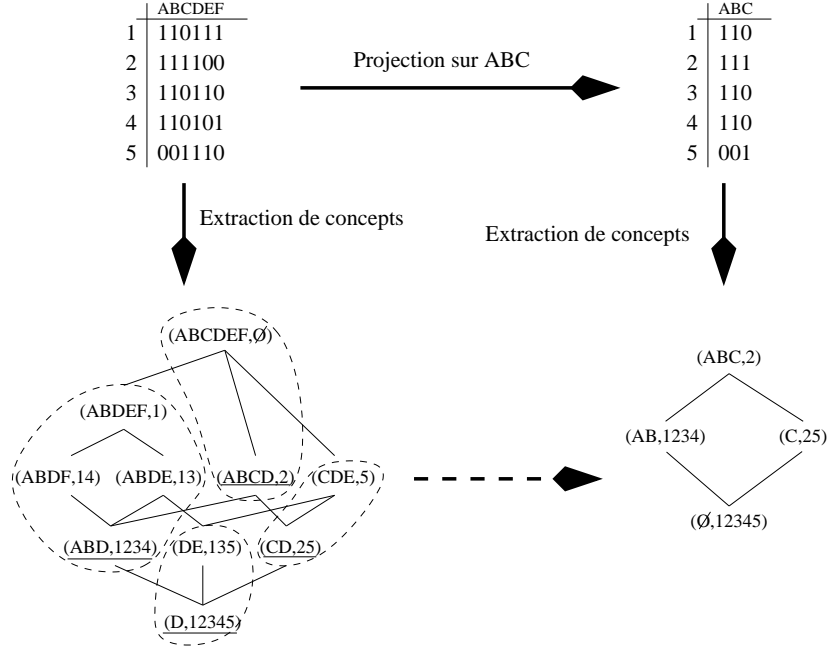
| | ABCDEF |
|---|---|
| 1 | 110111 |
| 2 | 111100 |
| 3 | 110110 |
| 4 | 110101 |
| 5 | 001110 |

Projection sur ABC

| | ABC |
|---|---|
| 1 | 110 |
| 2 | 111 |
| 3 | 110 |
| 4 | 110 |
| 5 | 001 |

Extraction de concepts

Extraction de concepts

(ABCDEF,Ø)

(ABDEF,1)

(ABDF,14) (ABDE,13) (ABCD,2) (CDE,5)

(ABD,1234) (DE,135) (CD,25)

(D,12345)

(ABC,2)

(AB,1234) (C,25)

(Ø,12345)